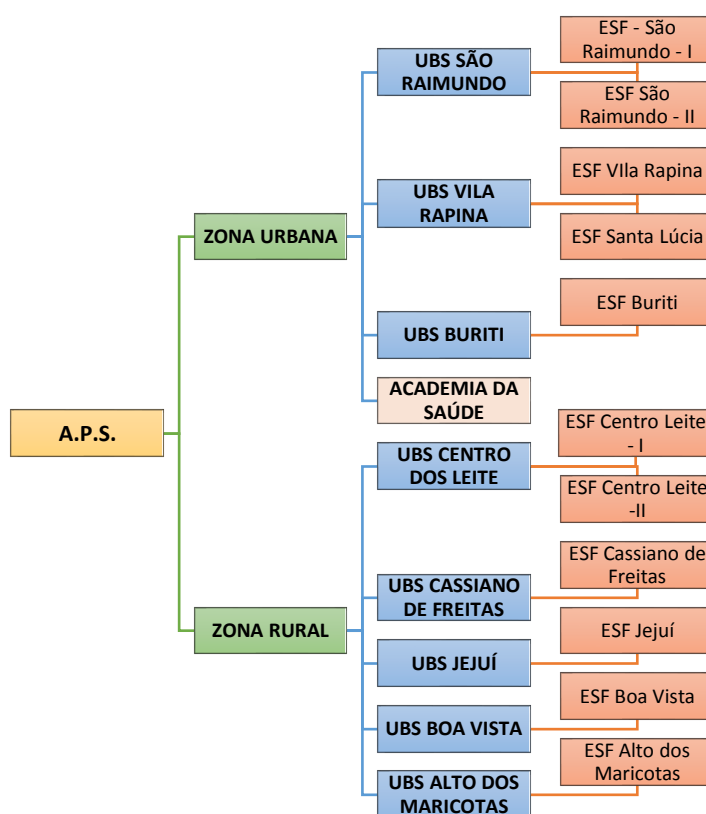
A.P.S.

ZONA URBANA

UBS SÃO RAIMUNDO

ESF - São Raimundo - I

ESF São Raimundo - II

UBS VILA RAPINA

ESF VIla Rapina

ESF Santa Lúcia

UBS BURITI

ESF Buriti

ACADEMIA DA SAÚDE

ZONA RURAL

UBS CENTRO DOS LEITE

ESF Centro Leite - I

ESF Centro Leite -II

UBS CASSIANO DE FREITAS

ESF Cassiano de Freitas

UBS JEJUÍ

ESF Jejuí

UBS BOA VISTA

ESF Boa Vista

UBS ALTO DOS MARICOTAS

ESF Alto dos Maricotas